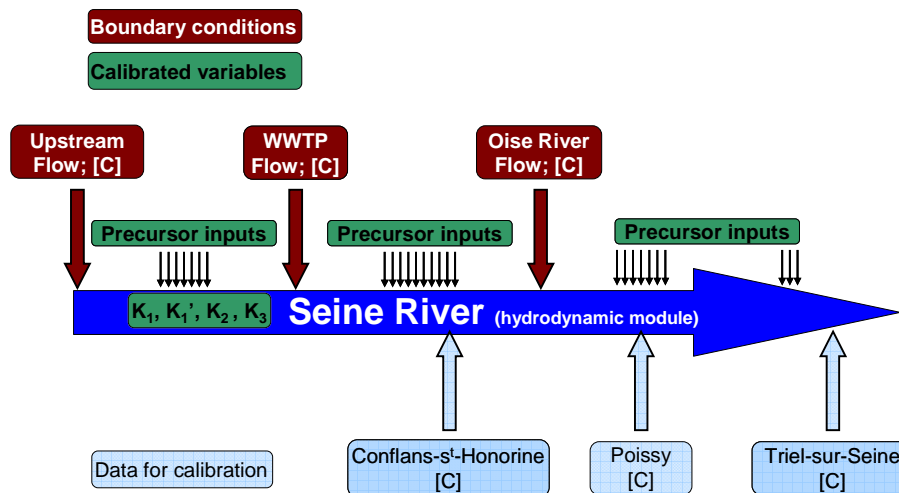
Boundary conditions

Calibrated variables

Upstream Flow; [C]

WWTP Flow; [C]

Oise River Flow; [C]

Precursor inputs

Precursor inputs

Precursor inputs

$K_1$, $K_1$', $K_2$ , $K_3$

Seine River (hydrodynamic module)

Data for calibration

Conflans-s$^t$-Honorine [C]

Poissy [C]

Triel-sur-Seine [C]